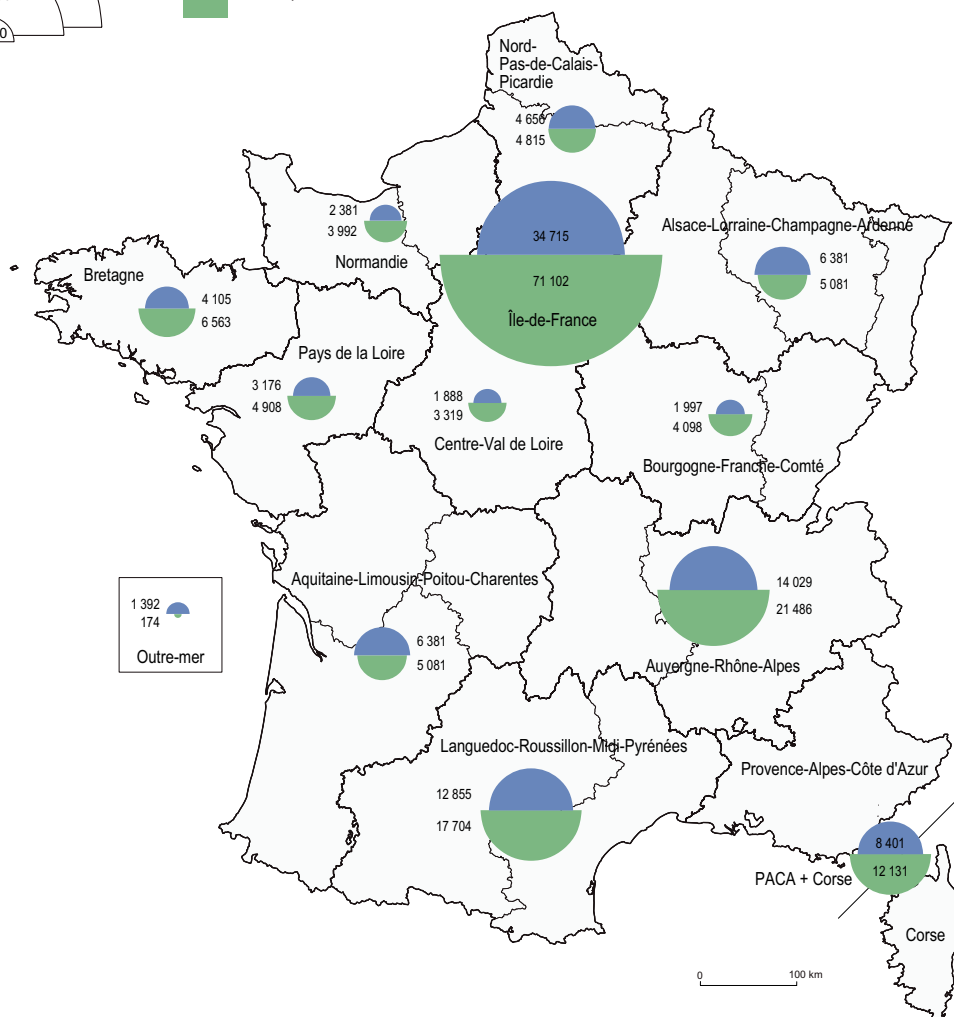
0

Nord-Pas-de-Calais-Picardie
4 656
4 815

2 381
3 992
Normandie

34 715
71 102
Île-de-France

Alsace-Lorraine-Champagne-Ardenne
6 381
5 081

Bretagne
4 105
6 563

Pays de la Loire
3 176
4 908

1 888
3 319
Centre-Val de Loire

1 997
4 098
Bourgogne-Franche-Comté

1 392
174
Outre-mer

Aquitaine-Limousin-Poitou-Charentes
6 381
5 081

14 029
21 486
Auvergne-Rhône-Alpes

Languedoc-Roussillon-Midi-Pyrénées
12 855
17 704

Provence-Alpes-Côte d'Azur
8 401
12 131
PACA + Corse

Corse

0
100 km